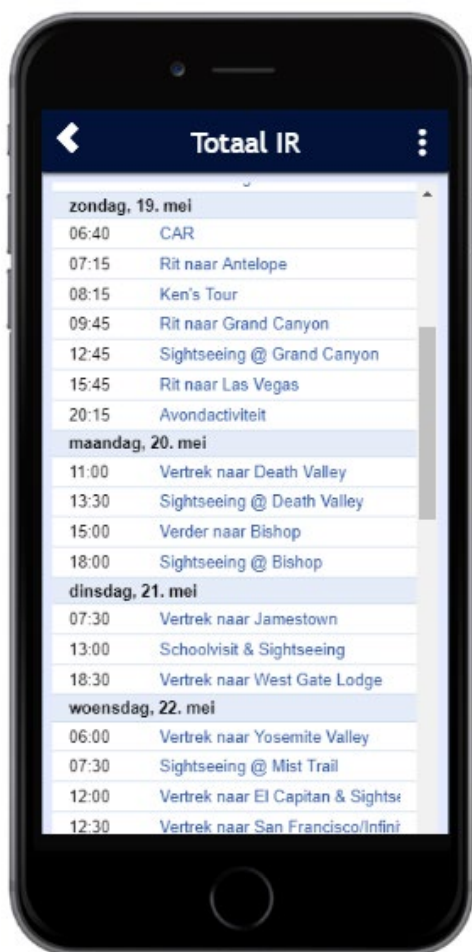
Totaal IR

zondag, 19. mei
06:40 CAR
07:15 Rit naar Antelope
08:15 Ken's Tour
09:45 Rit naar Grand Canyon
12:45 Sightseeing @ Grand Canyon
15:45 Rit naar Las Vegas
20:15 Avondactiviteit
maandag, 20. mei
11:00 Vertrek naar Death Valley
13:30 Sightseeing @ Death Valley
15:00 Verder naar Bishop
18:00 Sightseeing @ Bishop
dinsdag, 21. mei
07:30 Vertrek naar Jamestown
13:00 Schoolvisit & Sightseeing
18:30 Vertrek naar West Gate Lodge
woensdag, 22. mei
06:00 Vertrek naar Yosemite Valley
07:30 Sightseeing @ Mist Trail
12:00 Vertrek naar El Capitan & Sights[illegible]
12:30 Vertrek naar San Francisco/Infini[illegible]